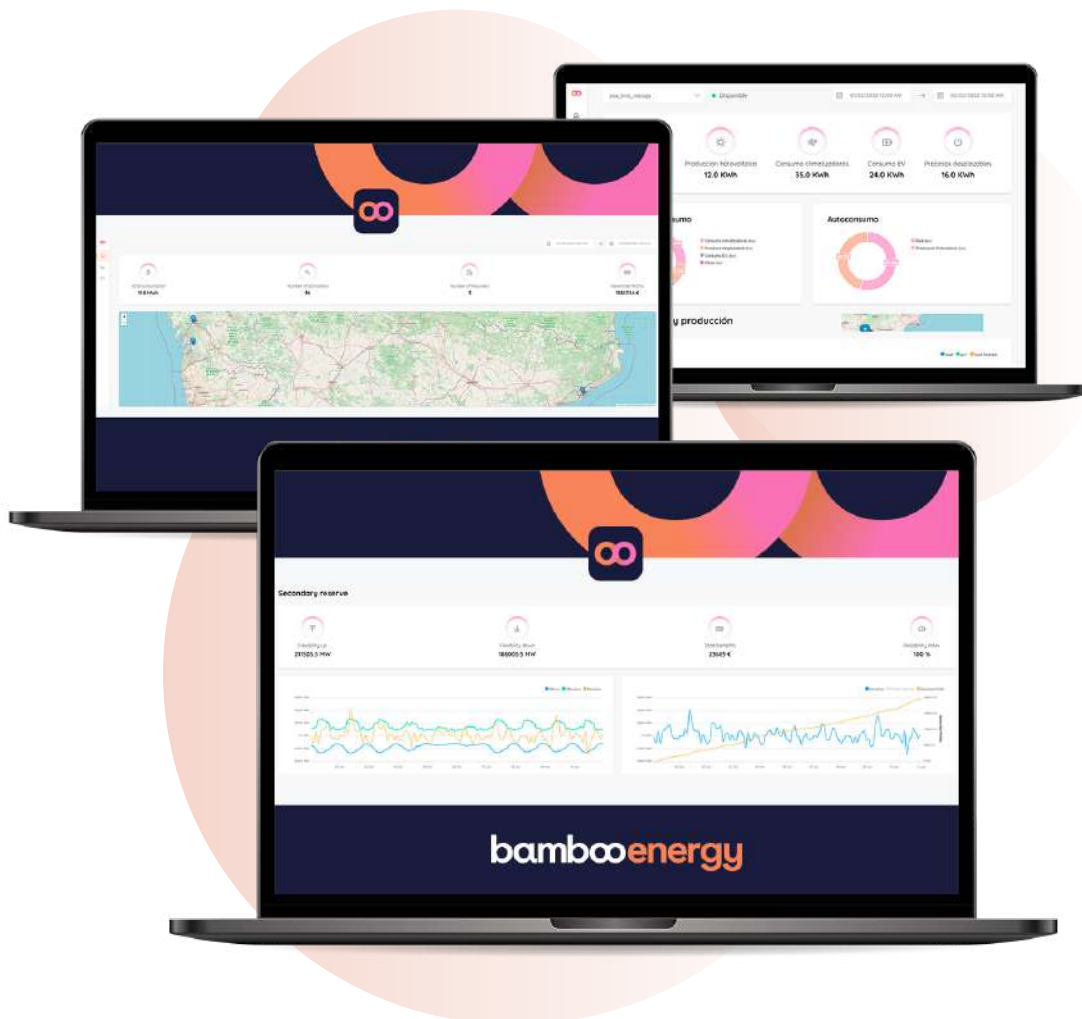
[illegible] • Disponible

Producción fotovoltaica
12.0 KWh

Consumo climatizadores
35.0 KWh

Consumo EV
24.0 KWh

Procesos desplazables
16.0 KWh

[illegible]sumo

Autoconsumo

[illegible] y producción

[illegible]

Secondary reserve

Flexibility up
271025.3 MW

Flexibility down
188005.5 MW

Total benefits
23045 €

Reliability index
100 %

bambooenergy